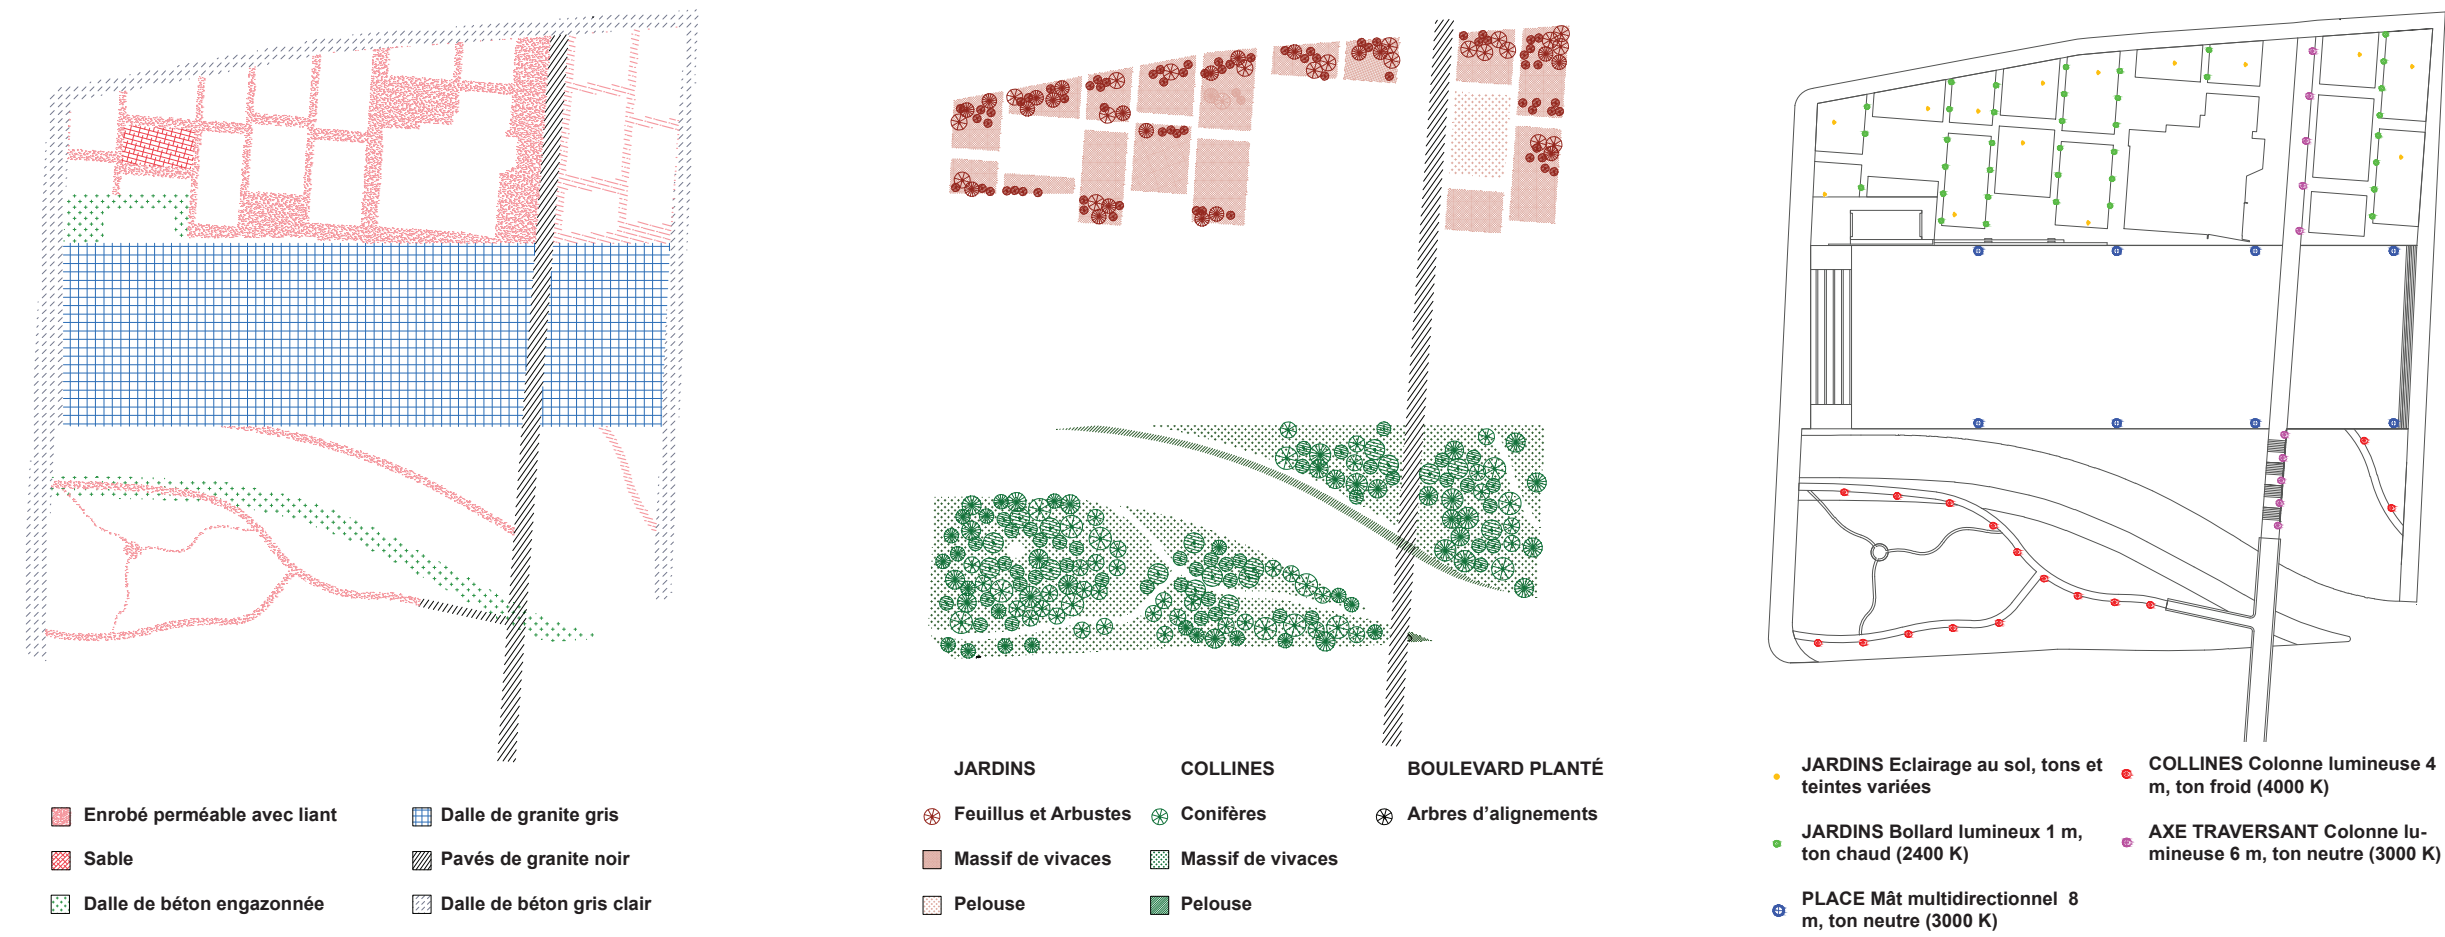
Enrobé perméable avec liant

Sable

Dalle de béton engazonnée

Dalle de granite gris

Pavés de granite noir

Dalle de béton gris clair

JARDINS

Feuillus et Arbustes

Massif de vivaces

Pelouse

COLLINES

Conifères

Massif de vivaces

Pelouse

BOULEVARD PLANTÉ

Arbres d'alignements

JARDINS Eclairage au sol, tons et teintes variées

JARDINS Bollard lumineux 1 m, ton chaud (2400 K)

PLACE Mât multidirectionnel 8 m, ton neutre (3000 K)

COLLINES Colonne lumineuse 4 m, ton froid (4000 K)

AXE TRAVERSANT Colonne lumineuse 6 m, ton neutre (3000 K)